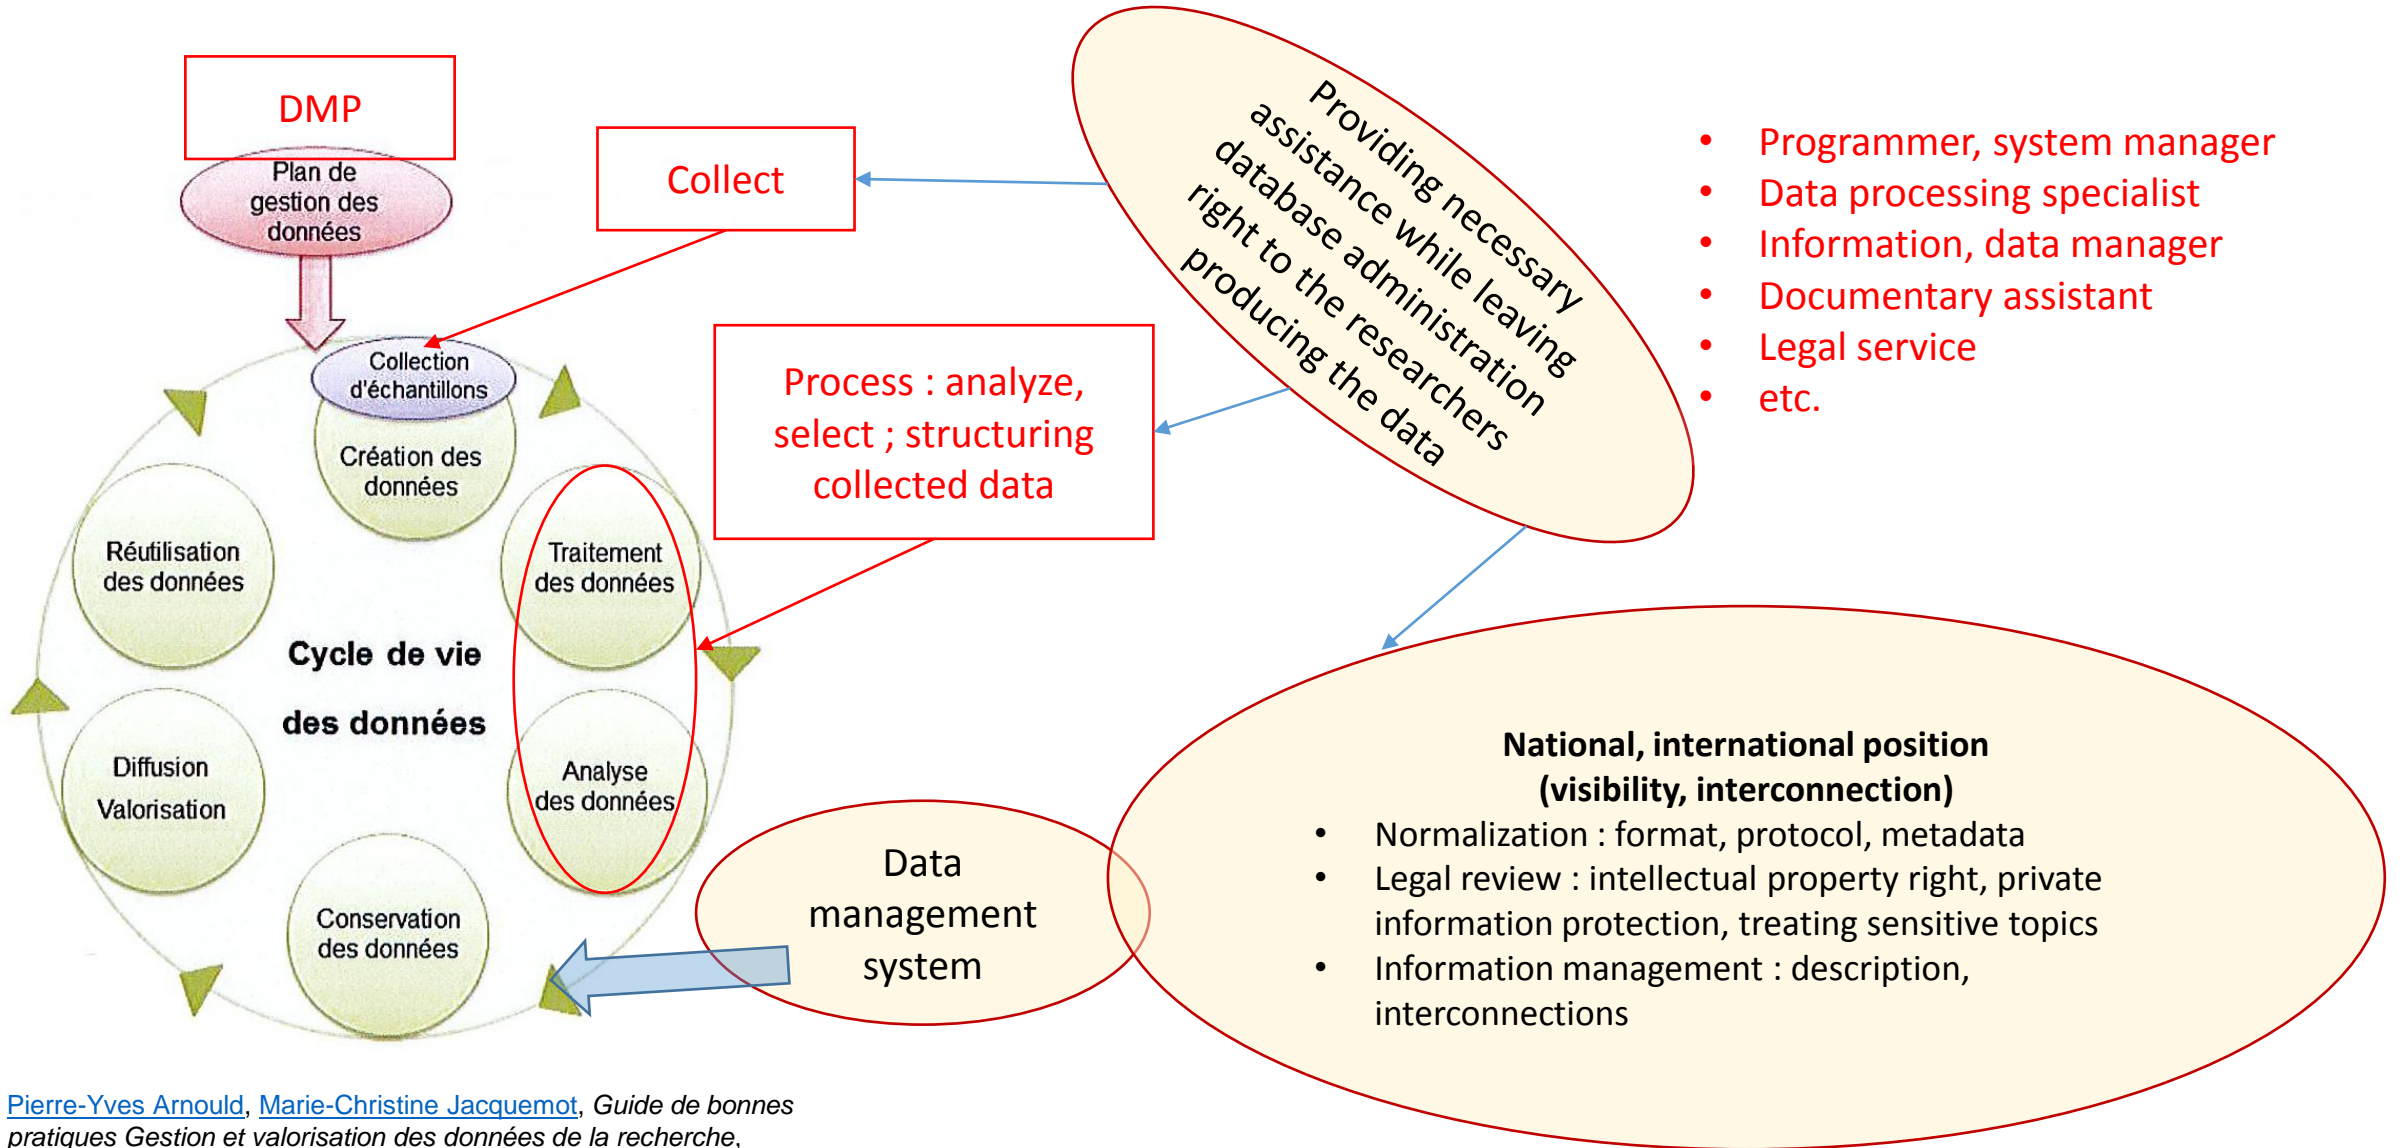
DMP

Plan de gestion des données

Collect

Providing necessary assistance while leaving database administration right to the researchers producing the data

- Programmer, system manager
- Data processing specialist
- Information, data manager
- Documentary assistant
- Legal service
- etc.

Collection d'échantillons

Création des données

Process : analyze, select ; structuring collected data

Réutilisation des données

Traitement des données

Cycle de vie des données

Diffusion Valorisation

Analyse des données

Conservation des données

Data management system

National, international position (visibility, interconnection)
- Normalization : format, protocol, metadata
- Legal review : intellectual property right, private information protection, treating sensitive topics
- Information management : description, interconnections

Pierre-Yves Arnould, Marie-Christine Jacquemot, Guide de bonnes pratiques Gestion et valorisation des données de la recherche,